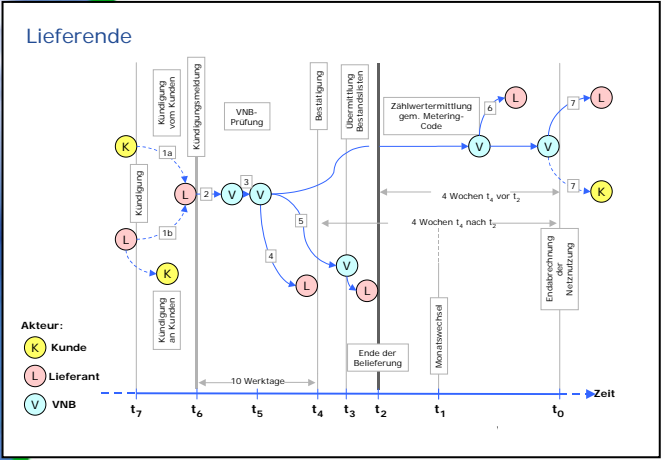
Lieferende

Kündigung vom Kunden

Kündigungsmeldung

VNB-Prüfung

Bestätigung

Übermittlung Bestandslisten

Zählwertermittlung gem. Metering-Code

K

1a

Kündigung

L

2

V

3

V

V

6

L

V

7

L

7

K

4 Wochen $t_4$ vor $t_2$

5

4 Wochen $t_4$ nach $t_2$

L

1b

4

V

K

L

L

Kündigung an Kunden

Monatswechsel

Endabrechnung der Netznutzung

Akteur:

K Kunde

L Lieferant

V VNB

Ende der Belieferung

10 Werktage

Zeit

$t_7$ $t_6$ $t_5$ $t_4$ $t_3$ $t_2$ $t_1$ $t_0$